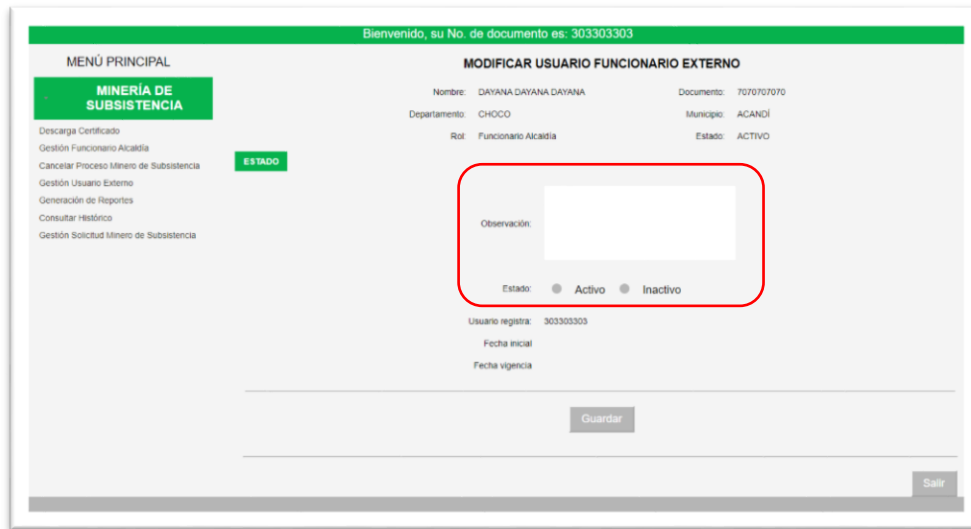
Bienvenido, su No. de documento es: 303303303

MENÚ PRINCIPAL

MINERÍA DE SUBSISTENCIA

Descarga Certificado
Gestión Funcionario Alcaldía
Cancelar Proceso Minero de Subsistencia
Gestión Usuario Externo
Generación de Reportes
Consultar Histórico
Gestión Solicitud Minero de Subsistencia

ESTADO

MODIFICAR USUARIO FUNCIONARIO EXTERNO

| | | | |
|---|---|---|---|
| Nombre: | DAYANA DAYANA DAYANA | Documento: | 7070707070 |
| Departamento: | CHOCO | Municipio: | ACANDÍ |
| Rol: | Funcionario Alcaldía | Estado: | ACTIVO |

Observación:

Estado: Activo Inactivo

Usuario registra: 303303303
Fecha inicial
Fecha vigencia

Guardar

Salir